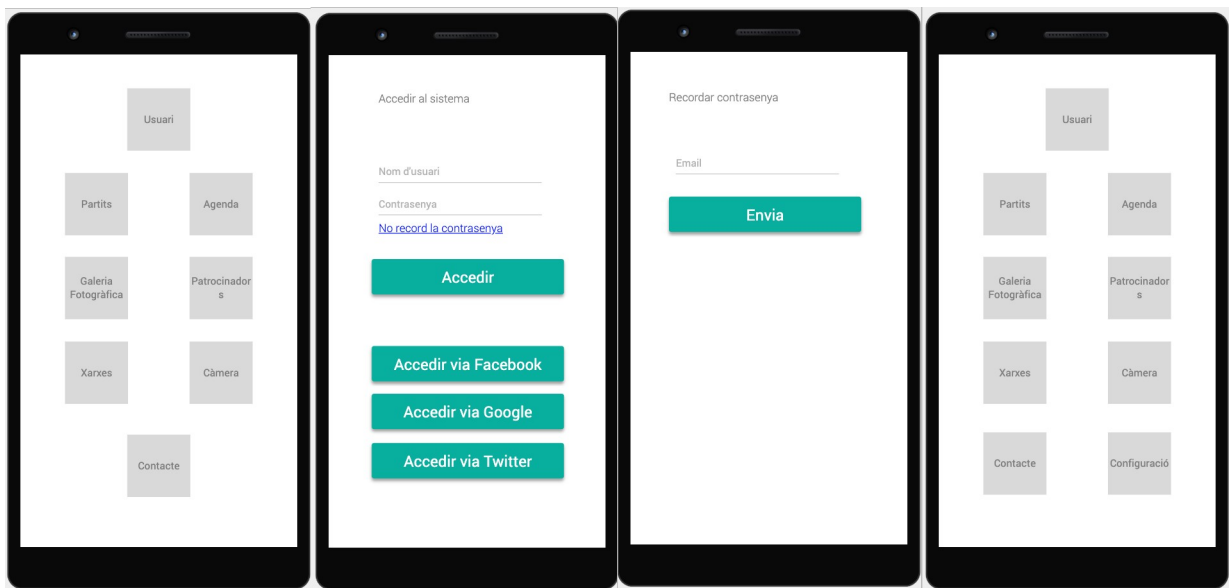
Usuari

Partits

Agenda

Galeria Fotogràfica

Patrocinadors

Xarxes

Càmera

Contacte

Accedir al sistema

Nom d'usuari

Contrasenya

No record la contrasenya

Accedir

Accedir via Facebook

Accedir via Google

Accedir via Twitter

Recordar contrasenya

Email

Envia

Usuari

Partits

Agenda

Galeria Fotogràfica

Patrocinadors

Xarxes

Càmera

Contacte

Configuració